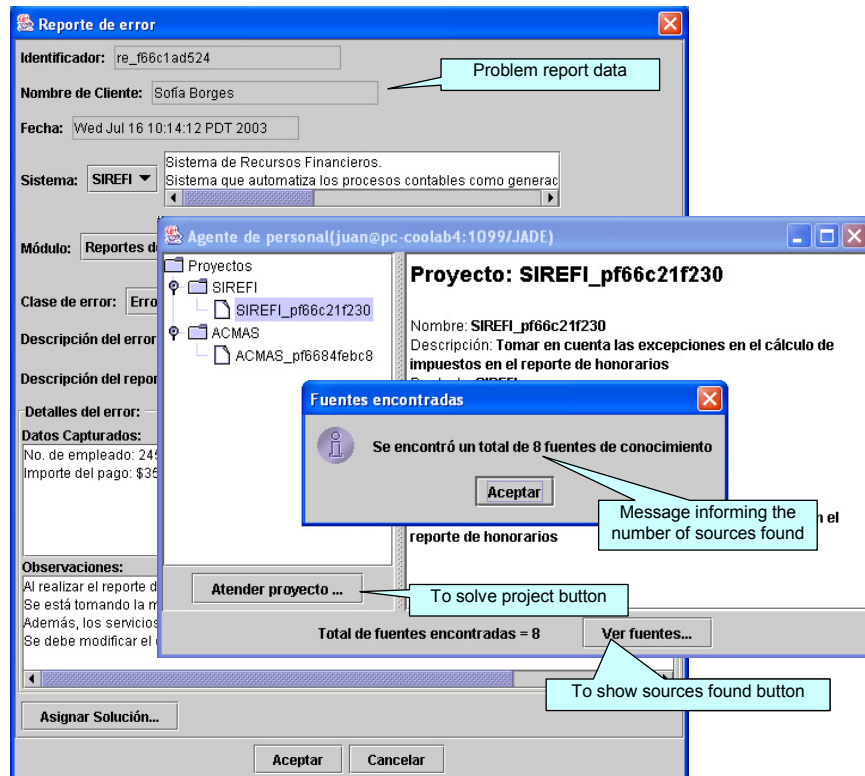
Reporte de error

Identificador: re_f66c1ad524

Nombre de Cliente: Sofía Borges

Problem report data

Fecha: Wed Jul 16 10:14:12 PDT 2003

Sistema: SIREFI

Sistema de Recursos Financieros.
Sistema que automatiza los procesos contables como generac

Módulo: Reportes d

Clase de error: Erro

Descripción del error

Descripción del repor

Detalles del error:

Datos Capturados:

No. de empleado: 245
Importe del pago: $35

Observaciones:

Al realizar el reporte d
Se está tomando la m
Además, los servicios
Se debe modificar el

Asignar Solución...

Aceptar Cancelar

Agente de personal(juan@pc-coolab4:1099/JADE)

Proyectos
SIREFI
SIREFI_pf66c21f230
ACMAS
ACMAS_pf6684febc8

Proyecto: SIREFI_pf66c21f230

Nombre: SIREFI_pf66c21f230
Descripción: Tomar en cuenta las excepciones en el cálculo de impuestos en el reporte de honorarios

reporte de honorarios

Atender proyecto ...

To solve project button

Total de fuentes encontradas = 8

Ver fuentes...

To show sources found button

Fuentes encontradas

Se encontró un total de 8 fuentes de conocimiento

Aceptar

Message informing the number of sources found